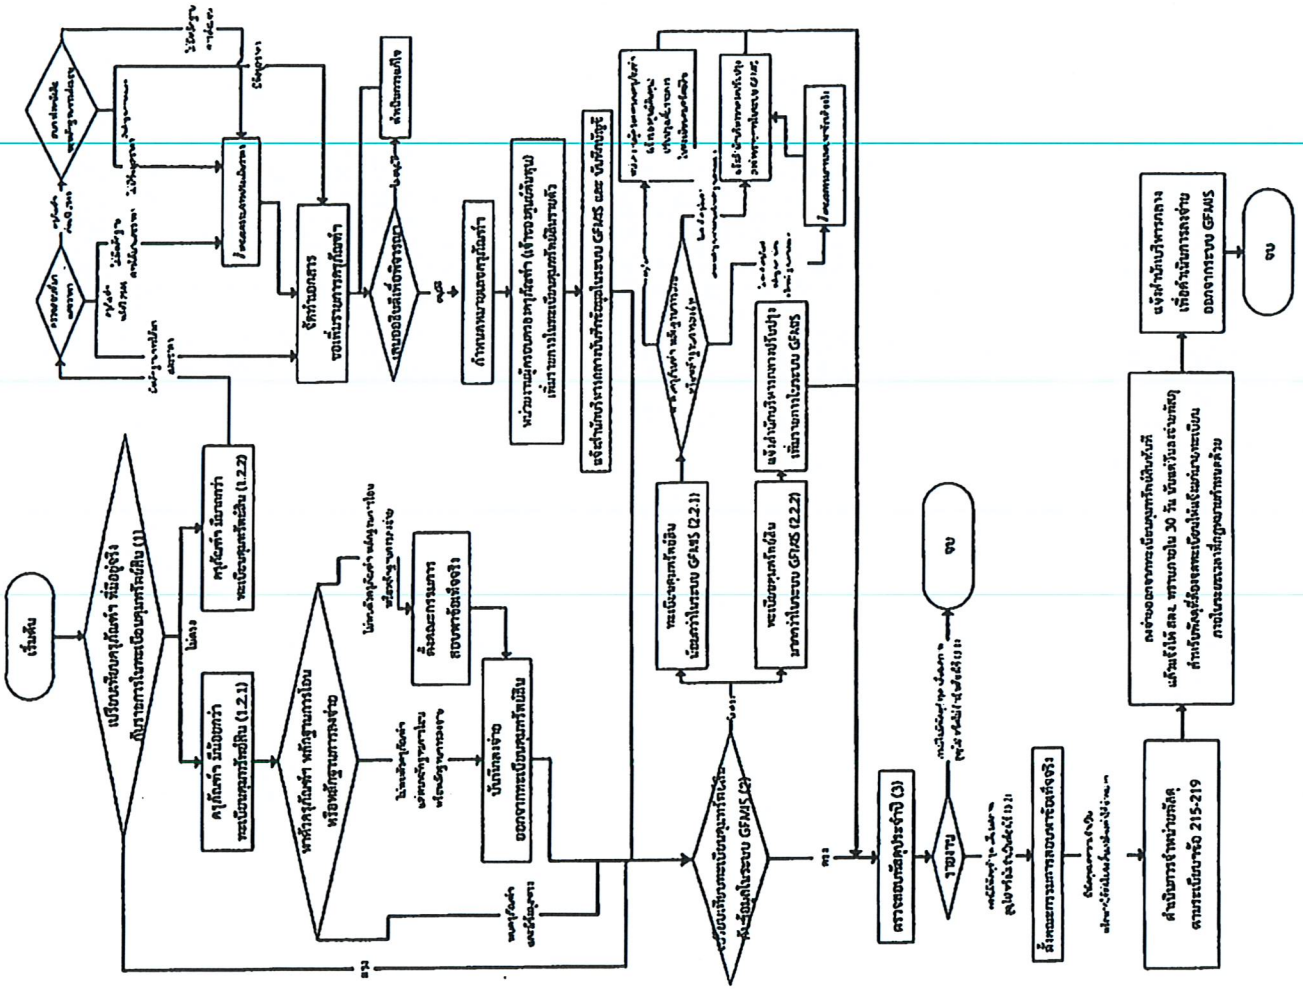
เริ่มต้น

เปรียบเทียบครุภัณฑ์ ที่มีอยู่จริง กับรายการในทะเบียนคุมทรัพย์สิน (1)

ไม่ตรง

ครุภัณฑ์ มีน้อยกว่า ทะเบียนคุมทรัพย์สิน (1.2.1)

ครุภัณฑ์ มีมากกว่า ทะเบียนคุมทรัพย์สิน (1.2.2)

หาตัวครุภัณฑ์ หลักฐานการโอน หรือหลักฐานการจ่าย

ตั้งคณะกรรมการ สอบหาข้อเท็จจริง

บันทึกจ่าย ออกจากทะเบียนคุมทรัพย์สิน

จัดทำเอกสาร ขอเพิ่มรายการครุภัณฑ์

เสนอขออนุมัติหัวหน้าส่วนราชการ

อนุมัติ

ดำเนินการแก้ไข

กำหนดหมายเลขครุภัณฑ์

หน่วยงานผู้ครอบครองครุภัณฑ์ (เจ้าของครุภัณฑ์) เพิ่มรายการในทะเบียนคุมทรัพย์สินรายตัว

แจ้งสำนักบริหารการคลังบันทึกข้อมูลในระบบ GFMIS และ บันทึกบัญชี

เปรียบเทียบทะเบียนคุมทรัพย์สิน กับข้อมูลในระบบ GFMIS (2)

ไม่ตรง

ตรง

ทะเบียนคุมทรัพย์สิน น้อยกว่าในระบบ GFMIS (2.2.1)

ทะเบียนคุมทรัพย์สิน มากกว่าในระบบ GFMIS (2.2.2)

แจ้งสำนักบริหารการคลังปรับปรุง เพิ่มรายการในระบบ GFMIS

ตรวจสอบพัสดุประจำปี (3)

รายงาน

จบ

ตั้งคณะกรรมการสอบหาข้อเท็จจริง

ดำเนินการจำหน่ายพัสดุ ตามระเบียบข้อ 215-219

หน่วยงานขอจำหน่ายออกจากทะเบียนคุมทรัพย์สินพร้อมแจ้งสำนักบริหารการคลัง เพื่อปรับปรุงในระบบ

แจ้งสำนักบริหารการคลัง เพื่อดำเนินการจ่าย ออกจากระบบ GFMIS

จบ